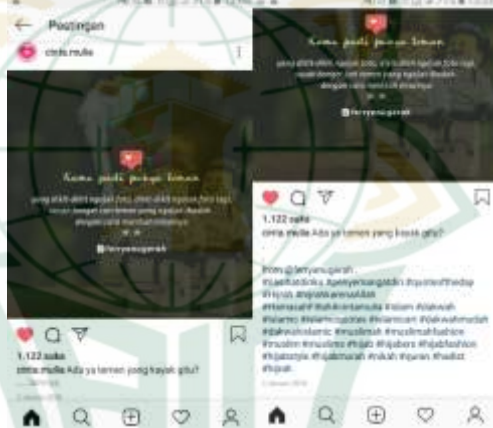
Postingan

cinta.mulia

kamu pasti punya teman

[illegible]

1.122 suka

cinta.mulia Ada ya temen yang kayak gitu?

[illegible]

kamu pasti punya teman

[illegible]

1.122 suka

cinta.mulia Ada ya temen yang kayak gitu?

from @ferryansugerah
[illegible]